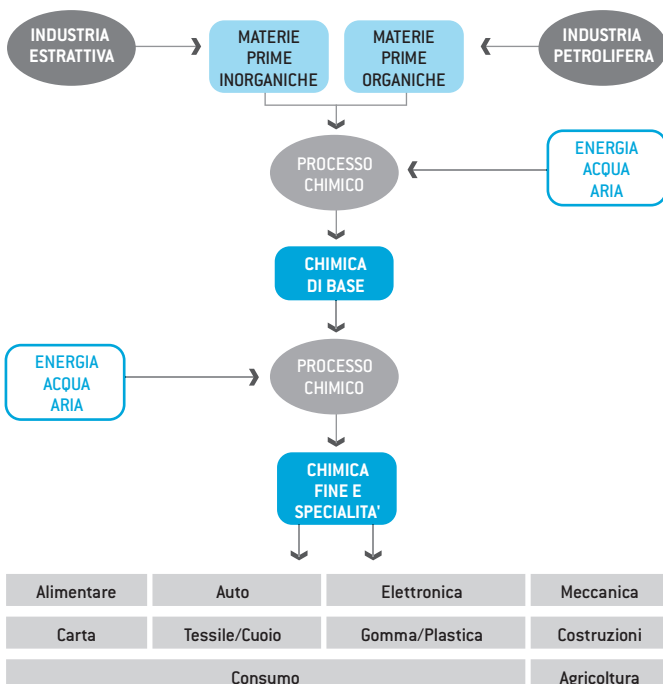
INDUSTRIA ESTRATTIVA

MATERIE PRIME INORGANICHE

MATERIE PRIME ORGANICHE

INDUSTRIA PETROLIFERA

PROCESSO CHIMICO

ENERGIA ACQUA ARIA

CHIMICA DI BASE

ENERGIA ACQUA ARIA

PROCESSO CHIMICO

CHIMICA FINE E SPECIALITA'

| Alimentare | Auto | Elettronica | Meccanica |
|---|---|---|---|
| Carta | Tessile/Cuoio | Gomma/Plastica | Costruzioni |
| Consumo | | | Agricoltura |